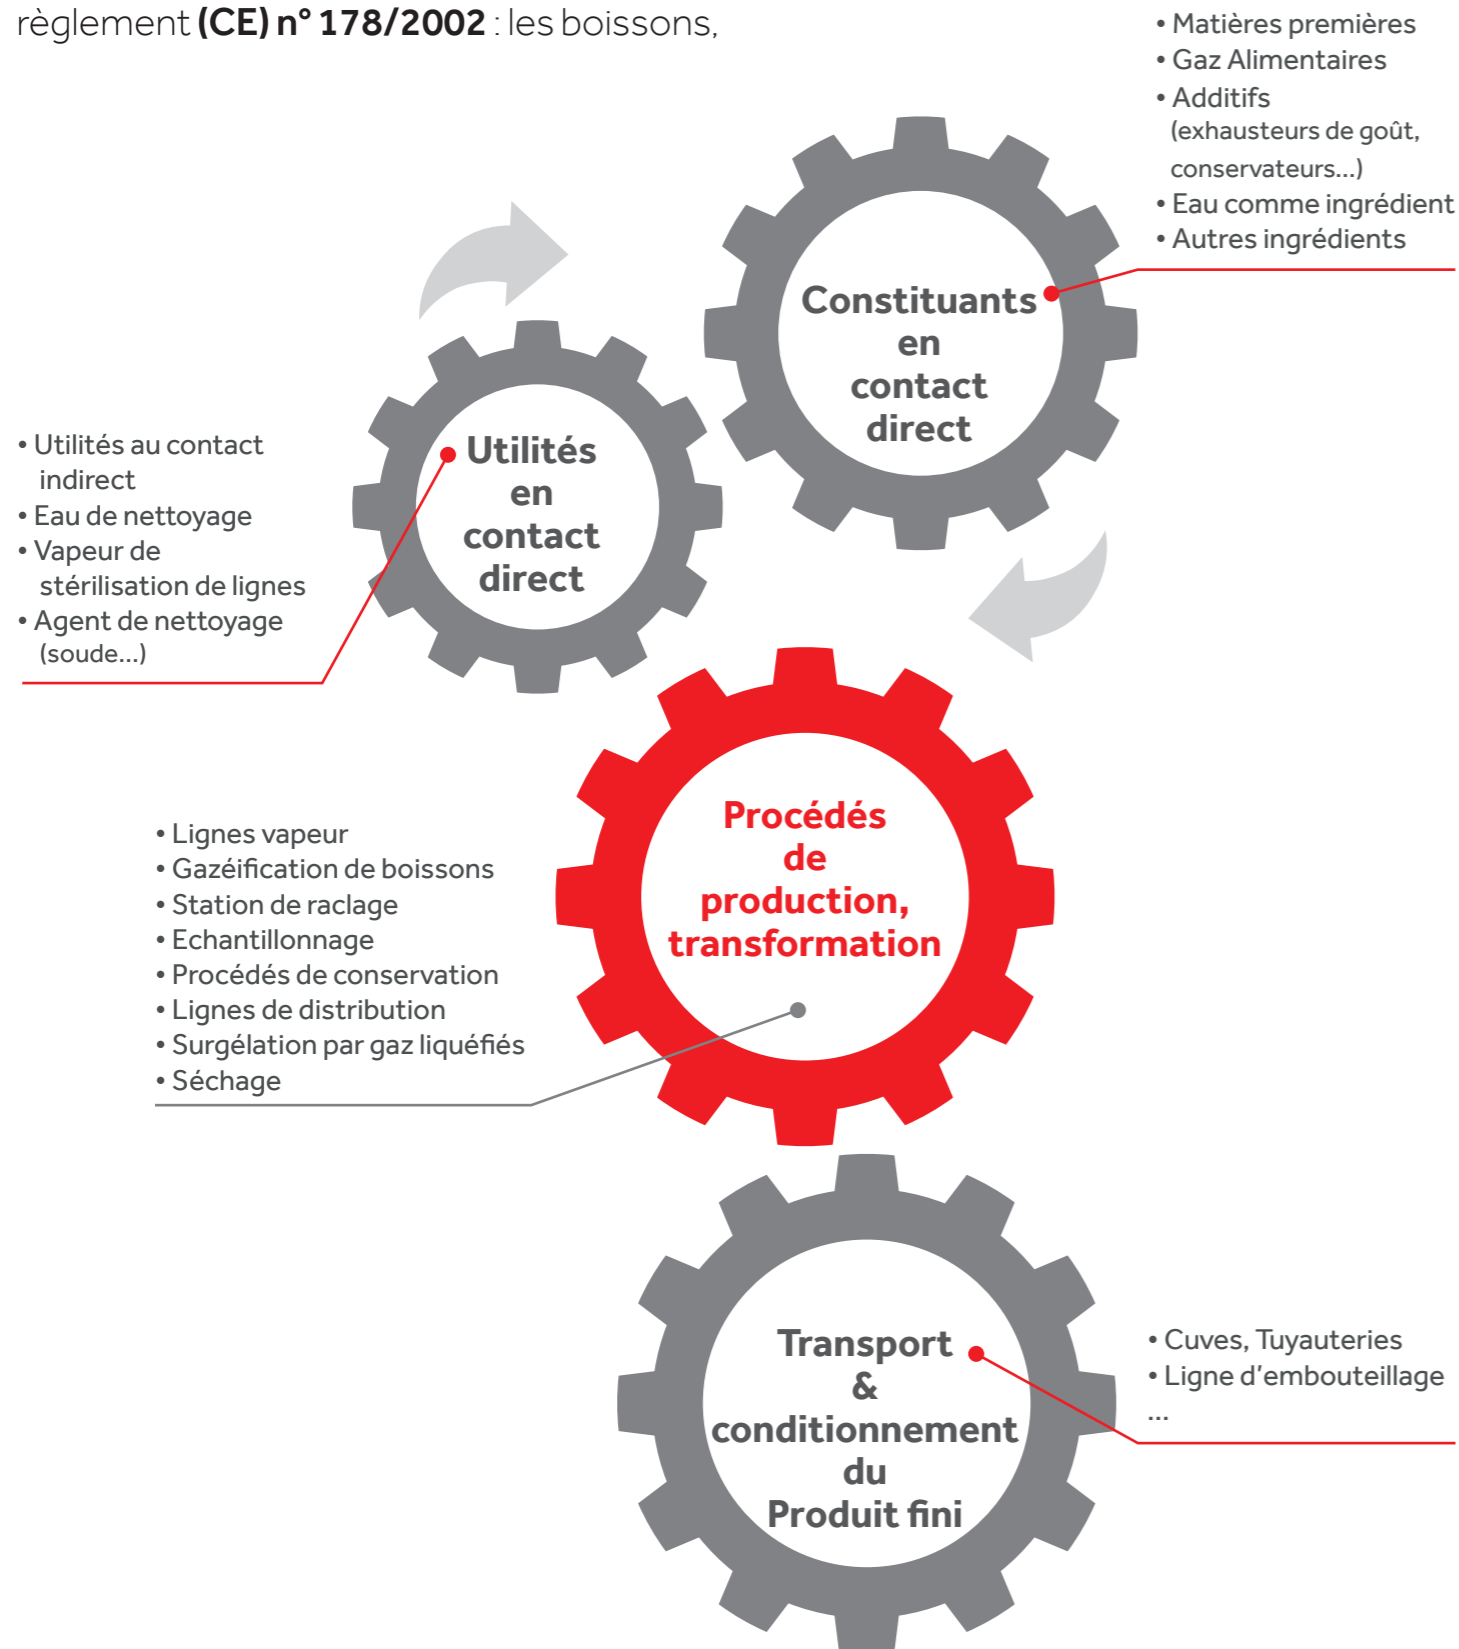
règlement **(CE) n° 178/2002** : les boissons,

• Matières premières
• Gaz Alimentaires
• Additifs (exhausteurs de goût, conservateurs...)
• Eau comme ingrédient
• Autres ingrédients

Constituants en contact direct

Utilités en contact direct

• Utilités au contact indirect
• Eau de nettoyage
• Vapeur de stérilisation de lignes
• Agent de nettoyage (soude...)

Procédés de production, transformation

• Lignes vapeur
• Gazéification de boissons
• Station de raclage
• Echantillonnage
• Procédés de conservation
• Lignes de distribution
• Surgélation par gaz liquéfiés
• Séchage

Transport & conditionnement du Produit fini

• Cuves, Tuyauteries
• Ligne d'embouteillage
...